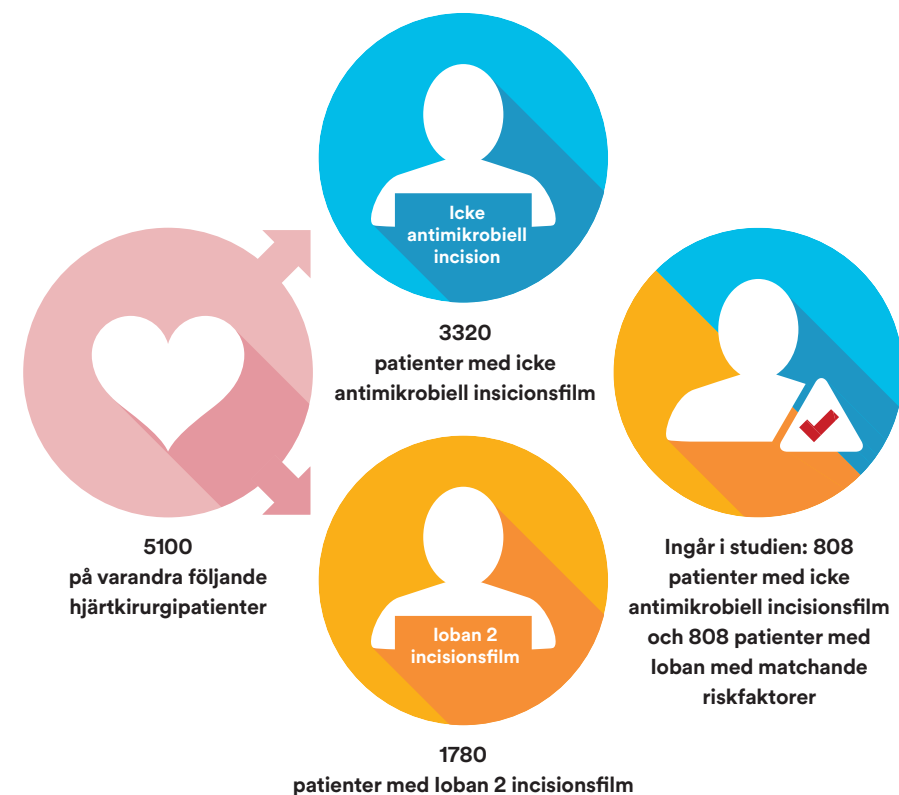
Icke antimikrobiell incision

3320
patienter med icke antimikrobiell insicionsfilm

5100
på varandra följande hjärtkirurgipatienter

Ioban 2 incisionsfilm

1780
patienter med Ioban 2 incisionsfilm

Ingår i studien: 808 patienter med icke antimikrobiell incisionsfilm och 808 patienter med Ioban med matchande riskfaktorer